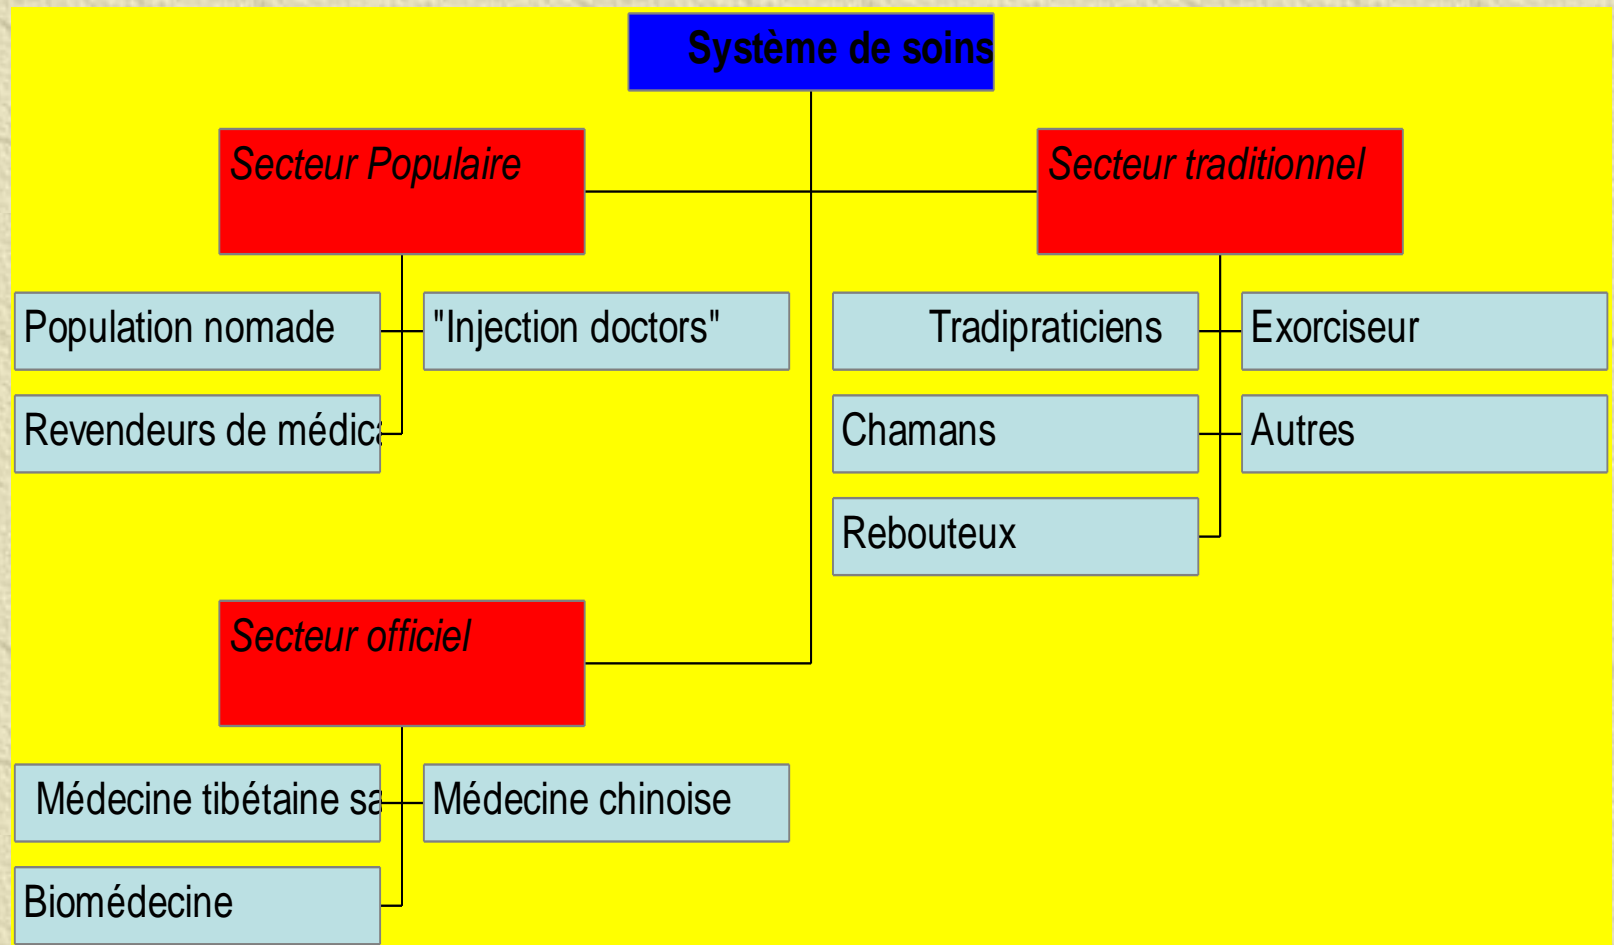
Système de soins

Secteur Populaire

Population nomade

"Injection doctors"

Revendeurs de médica

Secteur traditionnel

Tradipraticiens

Exorciseur

Chamans

Autres

Rebouteux

Secteur officiel

Médecine tibétaine sa

Médecine chinoise

Biomédecine